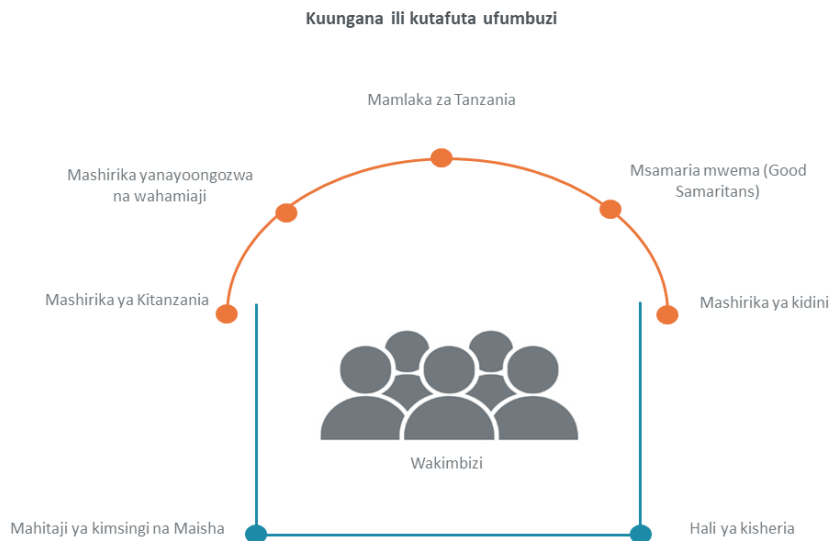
Kuungana ili kutafuta ufumbuzi

Mamlaka za Tanzania

Mashirika yanayoongozwa na wahamiaji

Msamaria mwema (Good Samaritans)

Mashirika ya Kitanzania

Mashirika ya kidini

Wakimbizi

Mahitaji ya kimsingi na Maisha

Hali ya kisheria